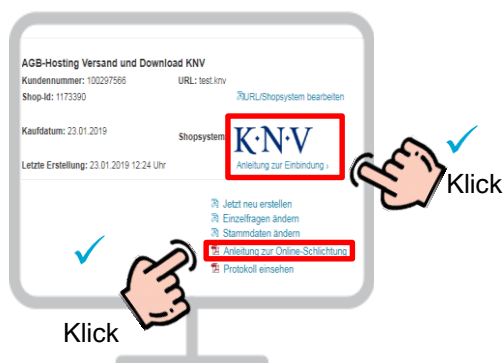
AGB-Hosting Versand und Download KNV

Kundennummer: 100297566
URL: test.knv
Shop-Id: 1173390
URL/Shopsystem bearbeiten

Kaufdatum: 23.01.2019
Shopsystem:
K·N·V
Anleitung zur Einbindung ›

Letzte Erstellung: 23.01.2019 12:24 Uhr

Klick

Jetzt neu erstellen
Einzelfragen ändern
Stammdaten ändern
Anleitung zur Online-Schlichtung
Protokoll einsehen

Klick